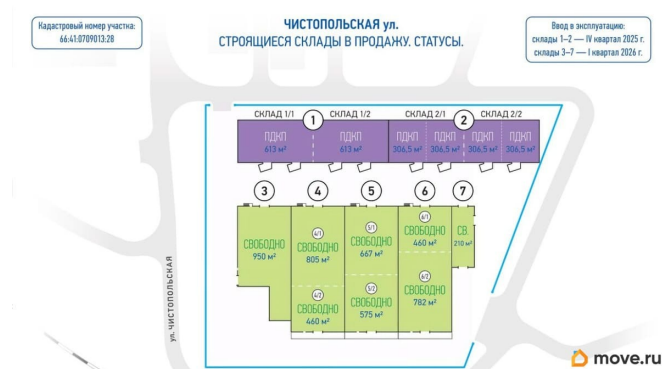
Кадастровый номер участка:
66:41:0709013:28

ЧИСТОПОЛЬСКАЯ ул.
СТРОЯЩИЕСЯ СКЛАДЫ В ПРОДАЖУ. СТАТУСЫ.

Ввод в эксплуатацию:
склады 1–2 — IV квартал 2025 г.
склады 3–7 — I квартал 2026 г.

СКЛАД 1/1
1
СКЛАД 1/2
СКЛАД 2/1
2
СКЛАД 2/2

ПДКП
613 м²

ПДКП
613 м²

ПДКП
306,5 м²

ПДКП
306,5 м²

ПДКП
306,5 м²

ПДКП
306,5 м²

3
4
5
6
7

СВОБОДНО
950 м²

4/1
СВОБОДНО
805 м²

4/2
СВОБОДНО
460 м²

5/1
СВОБОДНО
667 м²

5/2
СВОБОДНО
575 м²

6/1
СВОБОДНО
460 м²

6/2
СВОБОДНО
782 м²

СВ.
210 м²

ул. ЧИСТОПОЛЬСКАЯ

move.ru